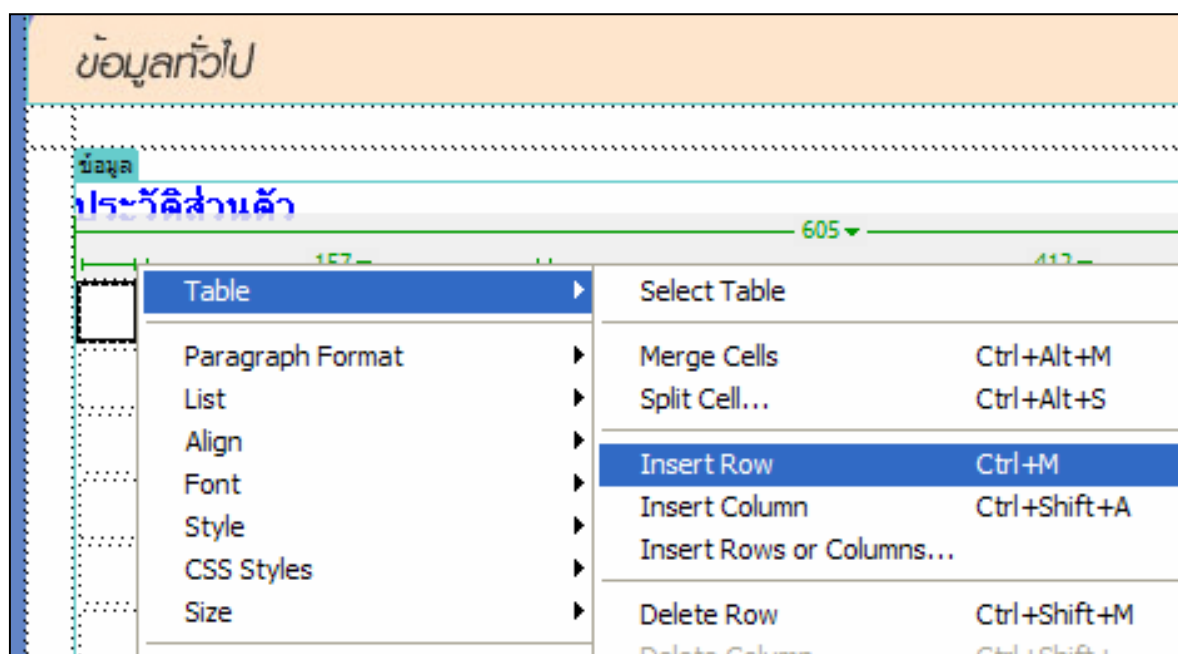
ข้อมูลทั่วไป

ข้อมูล

ประวัติส่วนตัว

605

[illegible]

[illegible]

Table

Paragraph Format
List
Align
Font
Style
CSS Styles
Size

Select Table

Merge Cells Ctrl+Alt+M
Split Cell... Ctrl+Alt+S

Insert Row Ctrl+M
Insert Column Ctrl+Shift+A
Insert Rows or Columns...

Delete Row Ctrl+Shift+M
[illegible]